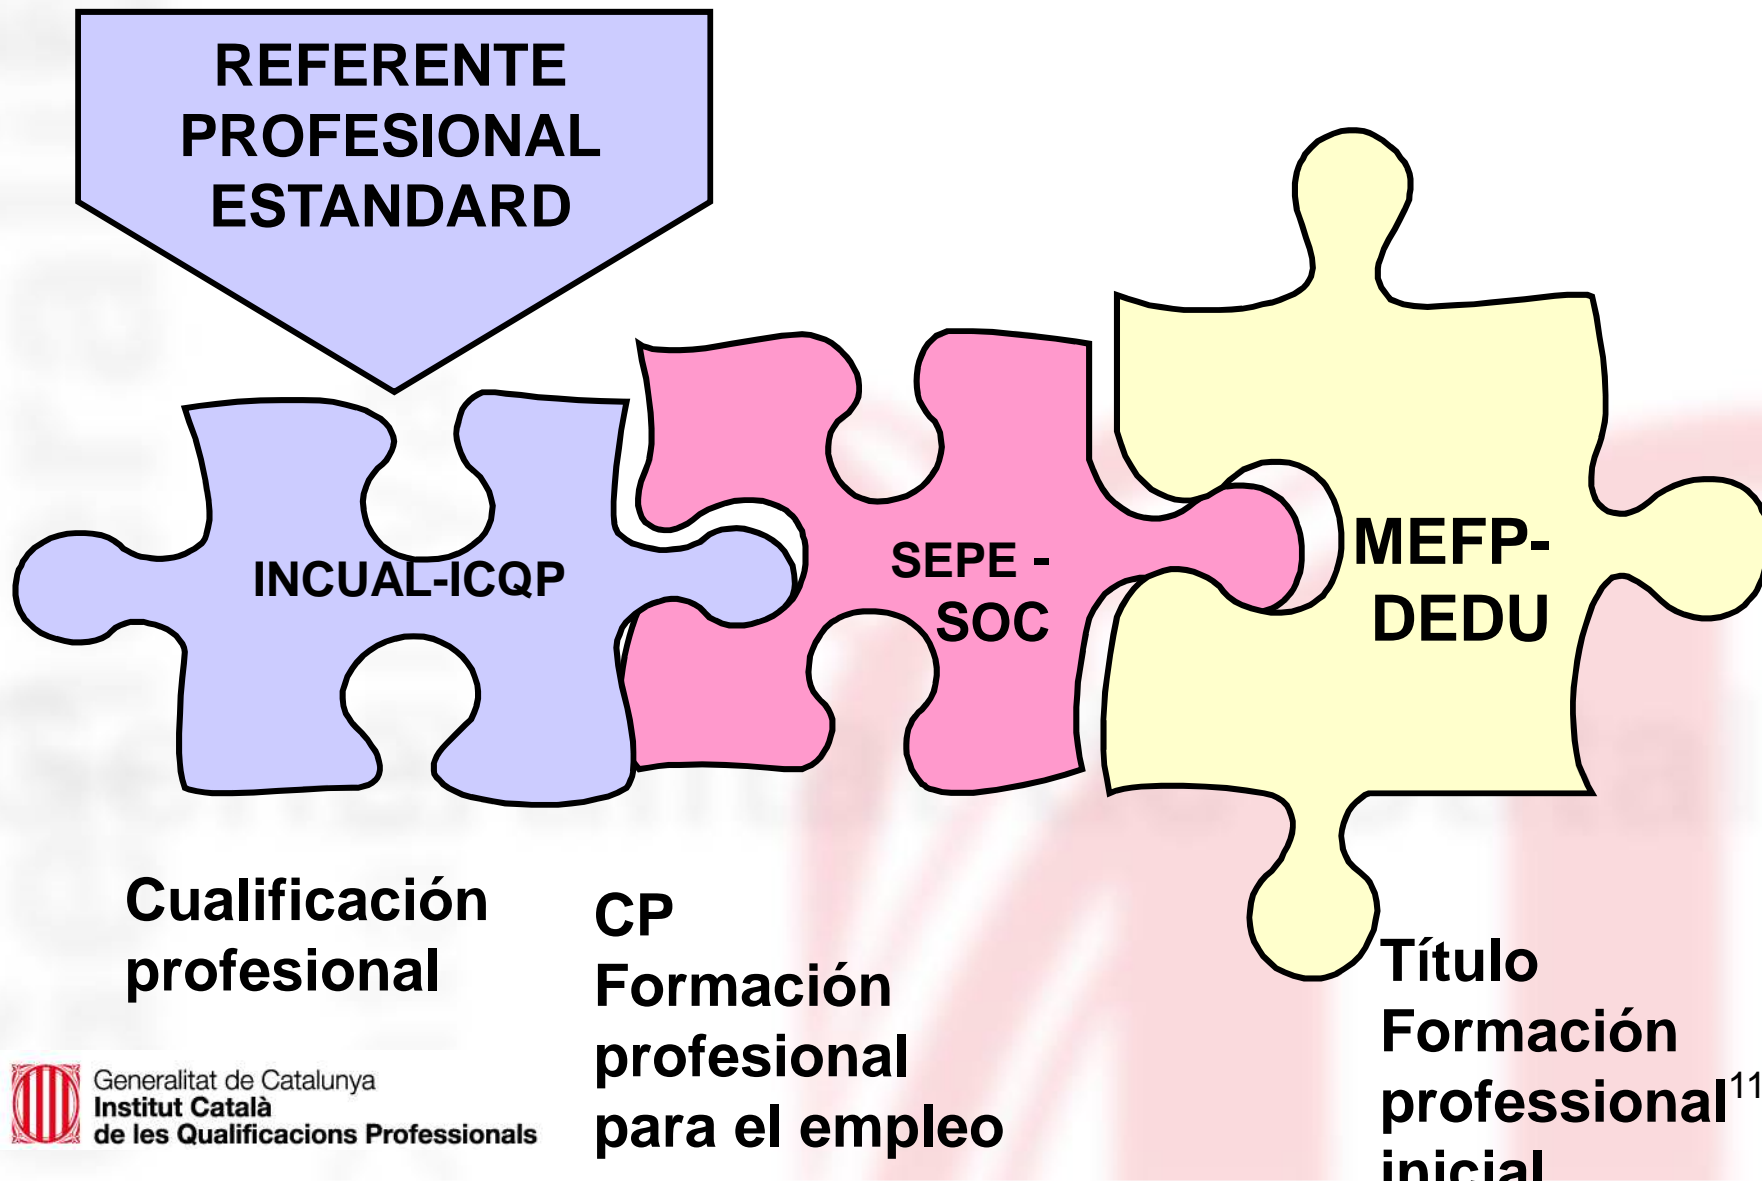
REFERENTE PROFESIONAL ESTANDARD

INCUAL-ICQP

SEPE - SOC

MEFP- DEDU

Cualificación profesional

CP
Formación profesional para el empleo

Título Formación professional inicial

11

Generalitat de Catalunya
Institut Català de les Qualificacions Professionals